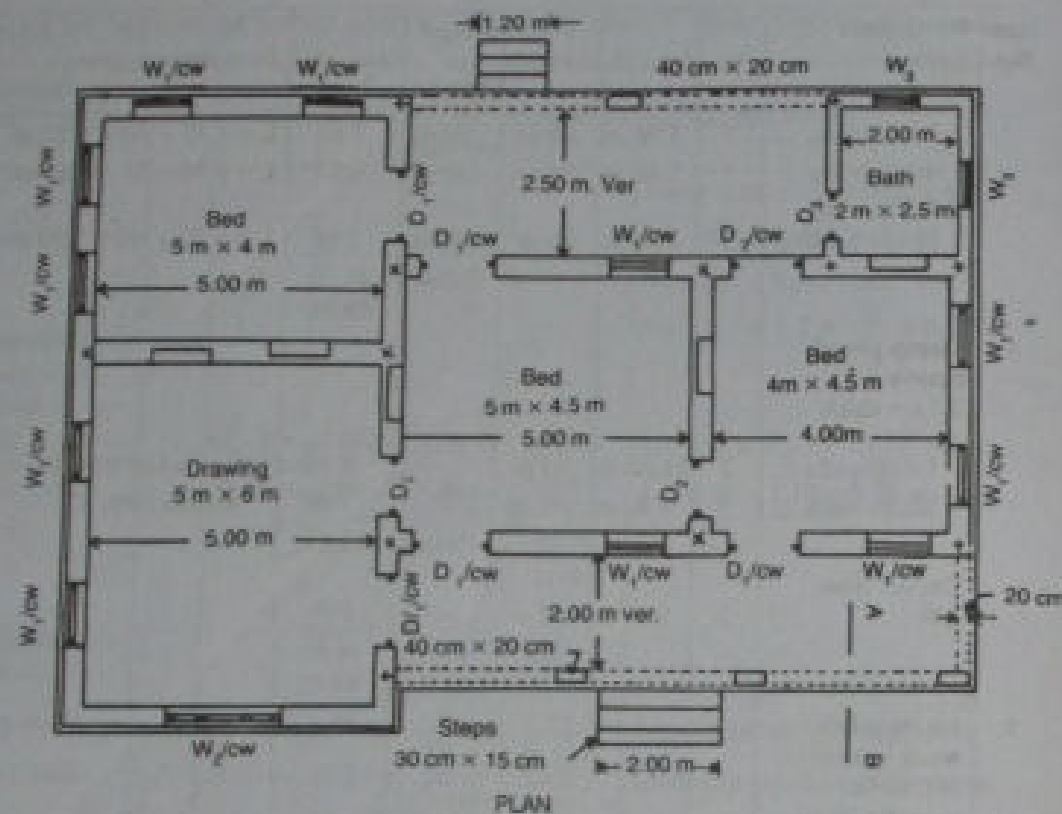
1.20 m

$W_1$/cw

$W_1$/cw

40 cm × 20 cm

$W_3$

2.50 m Ver

2.00 m

Bath 2 m × 2.5 m

$W_3$

$D_3$

$D_1$/cw

Bed 5 m × 4 m

5.00 m

$D_1$/cw

$W_1$/cw

$D_2$/cw

$W_1$/cw

$W_1$/cw

Bed 5 m × 4.5 m

5.00 m

Bed 4m × 4.5 m

4.00m

$W_1$/cw

$W_1$/cw

Drawing 5 m × 6 m

5.00 m

$D_1$

$D_2$

$W_1$/cw

$D_1$/cw

$W_1$/cw

$D_1$/cw

$W_1$/cw

$D_1$/cw

2.00 m ver.

20 cm

A

40 cm × 20 cm

Steps 30 cm × 15 cm

2.00 m

$W_2$/cw

B

PLAN